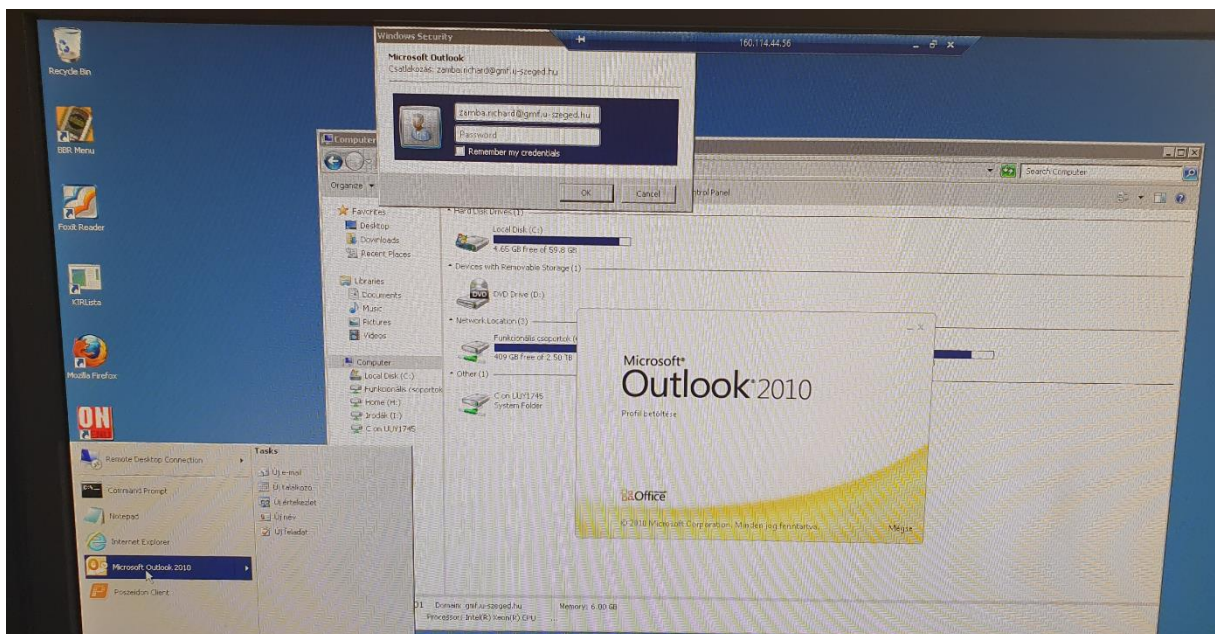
Recycle Bin

BBR Menu

Foxit Reader

KIRLista

Mozilla Firefox

160.114.44.56

Windows Security

Microsoft Outlook
Csatlakozás: zamba.richard@gmf.u-szeged.hu

zamba.richard@gmf.u-szeged.hu
Password
Remember my credentials

OK Cancel

Computer

Organize

Search Computer

ntrol Panel

Favorites
Desktop
Downloads
Recent Places

Libraries
Documents
Music
Pictures
Videos

Computer
Local Disk (C:)
Funkcionális csoportok
Home (H:)
Irodák (I:)
C on LUY1745

Hard Disk Drives (1)
Local Disk (C:)
4.65 GB free of 59.8 GB

Devices with Removable Storage (1)
DVD Drive (D:)

Network Location (3)
Funkcionális csoportok
409 GB free of 2.50 TB

Other (1)
C on LUY1745
System Folder

Microsoft® Outlook® 2010
Profil betöltése
Office
© 2010 Microsoft Corporation. Minden jog fenntartva.
Mégse

Remote Desktop Connection
Command Prompt
Notepad
Internet Explorer
Microsoft Outlook 2010
Poszeidon Client

Tasks
Új e-mail
Új találkozó
Új értekezlet
Új név
Új feladat

Domain: gmf.u-szeged.hu
Processor: Intel(R) Xeon(R) CPU
Memory: 6.00 GB